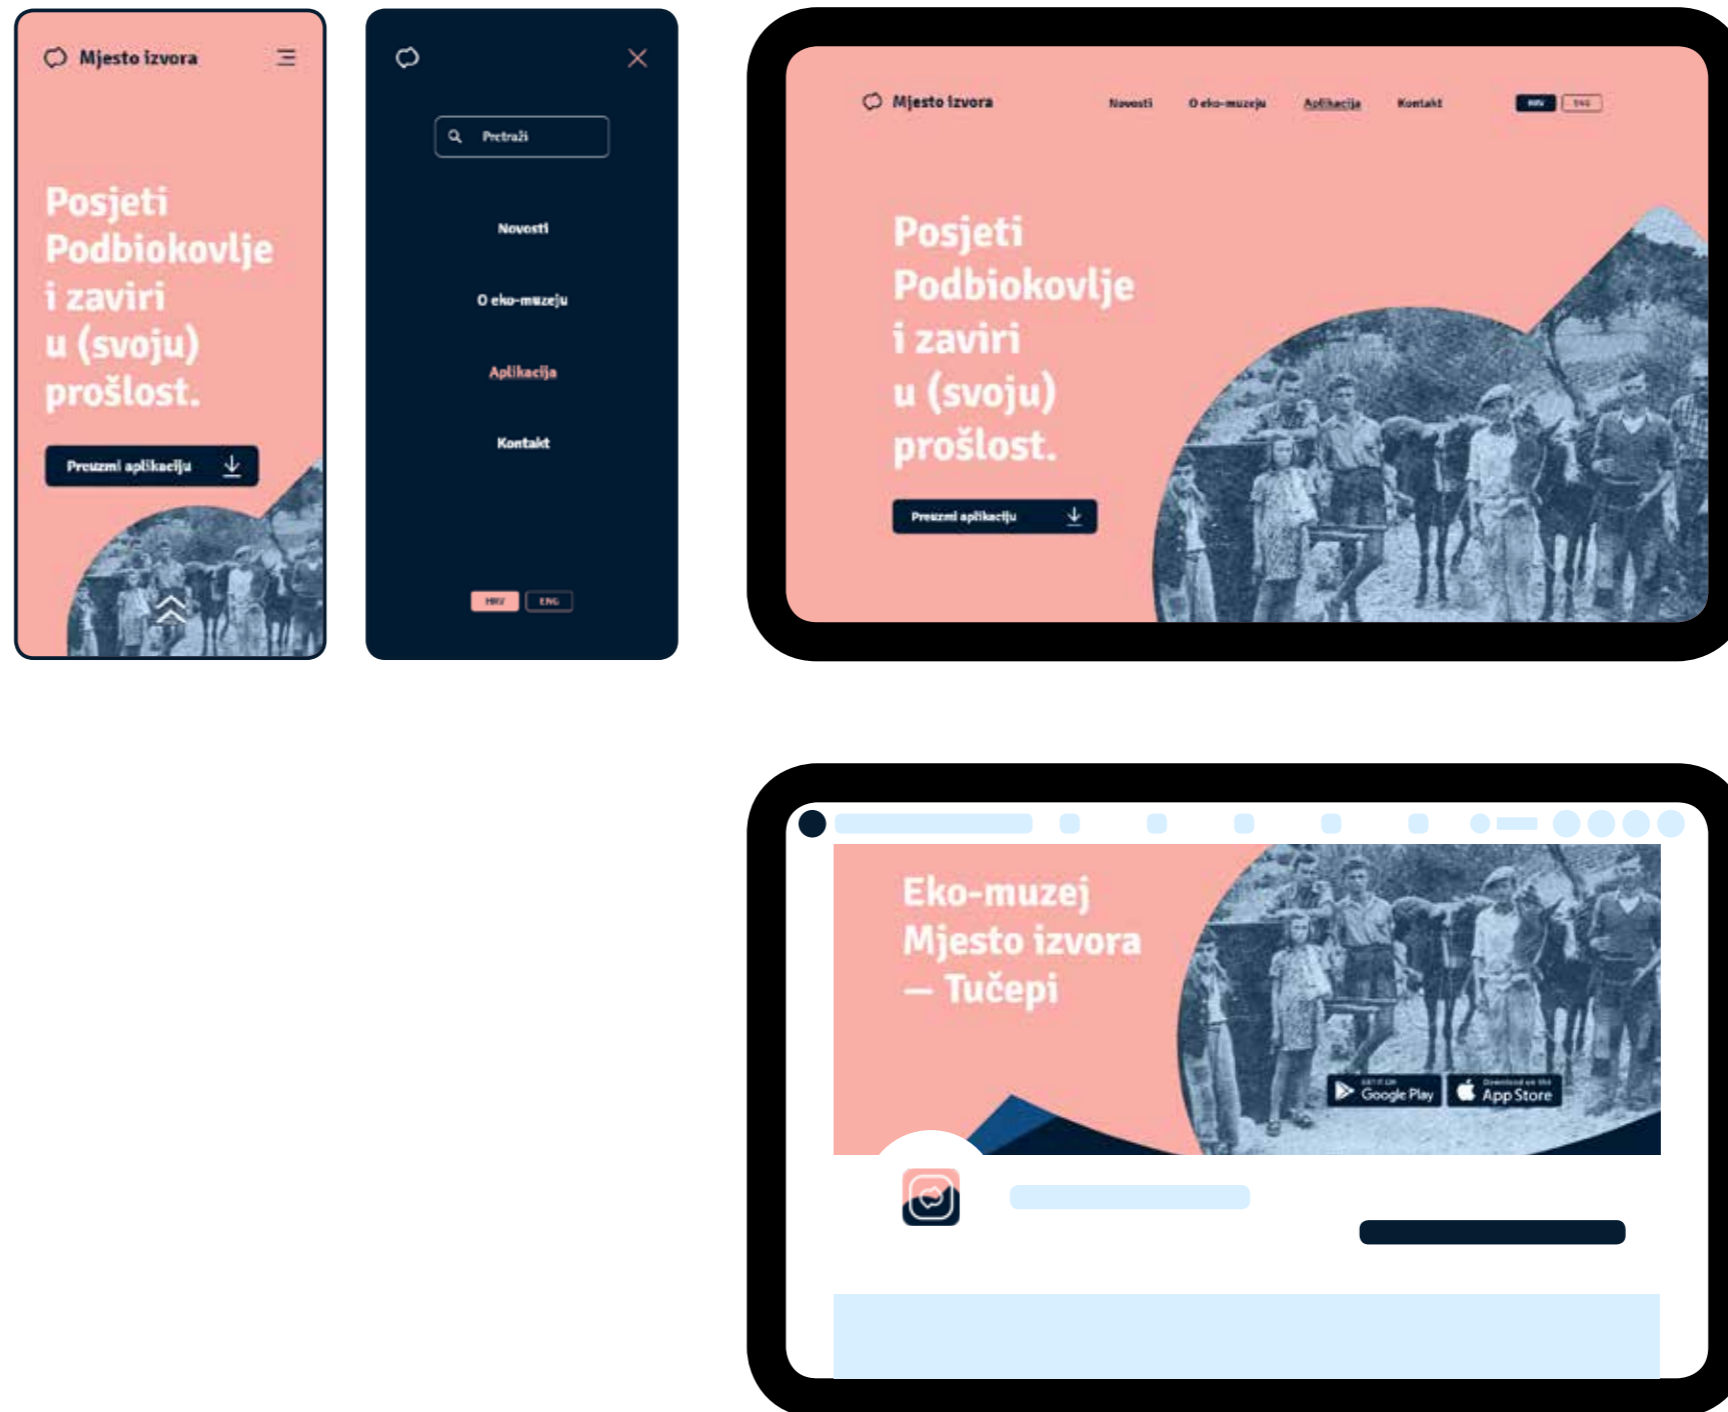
Mjesto izvora

Posjeti Podbiokovlje i zaviri u (svoju) prošlost.

Preuzmi aplikaciju

Pretraži

Novosti

O eko-muzeju

Aplikacija

Kontakt

HRV ENG

Mjesto izvora

Novosti O eko-muzeju Aplikacija Kontakt

HRV ENG

Posjeti Podbiokovlje i zaviri u (svoju) prošlost.

Preuzmi aplikaciju

Eko-muzej Mjesto izvora — Tučepi

GET IT ON Google Play

Download on the App Store